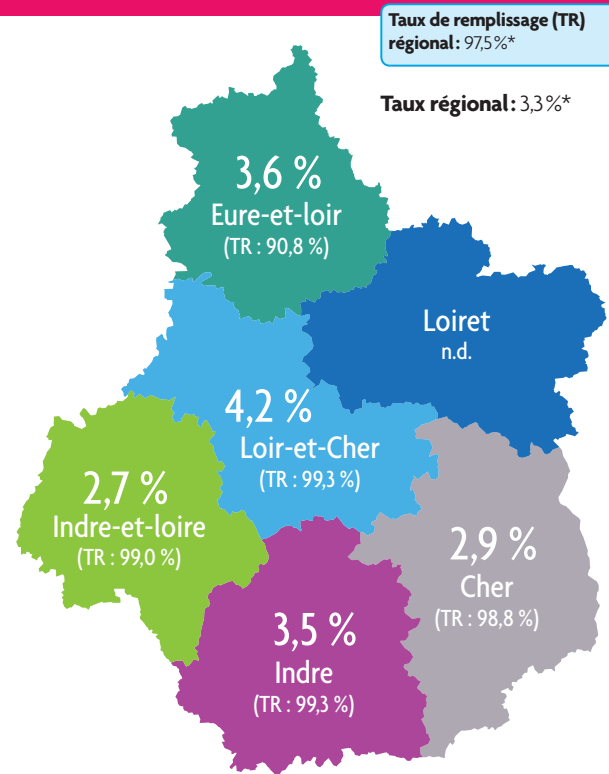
Taux de remplissage (TR) régional : 97,5%*

Taux régional : 3,3%*

3,6 %
Eure-et-loir
(TR : 90,8 %)

Loiret
n.d.

4,2 %
Loir-et-Cher
(TR : 99,3 %)

2,7 %
Indre-et-loire
(TR : 99,0 %)

2,9 %
Cher
(TR : 98,8 %)

3,5 %
Indre
(TR : 99,3 %)